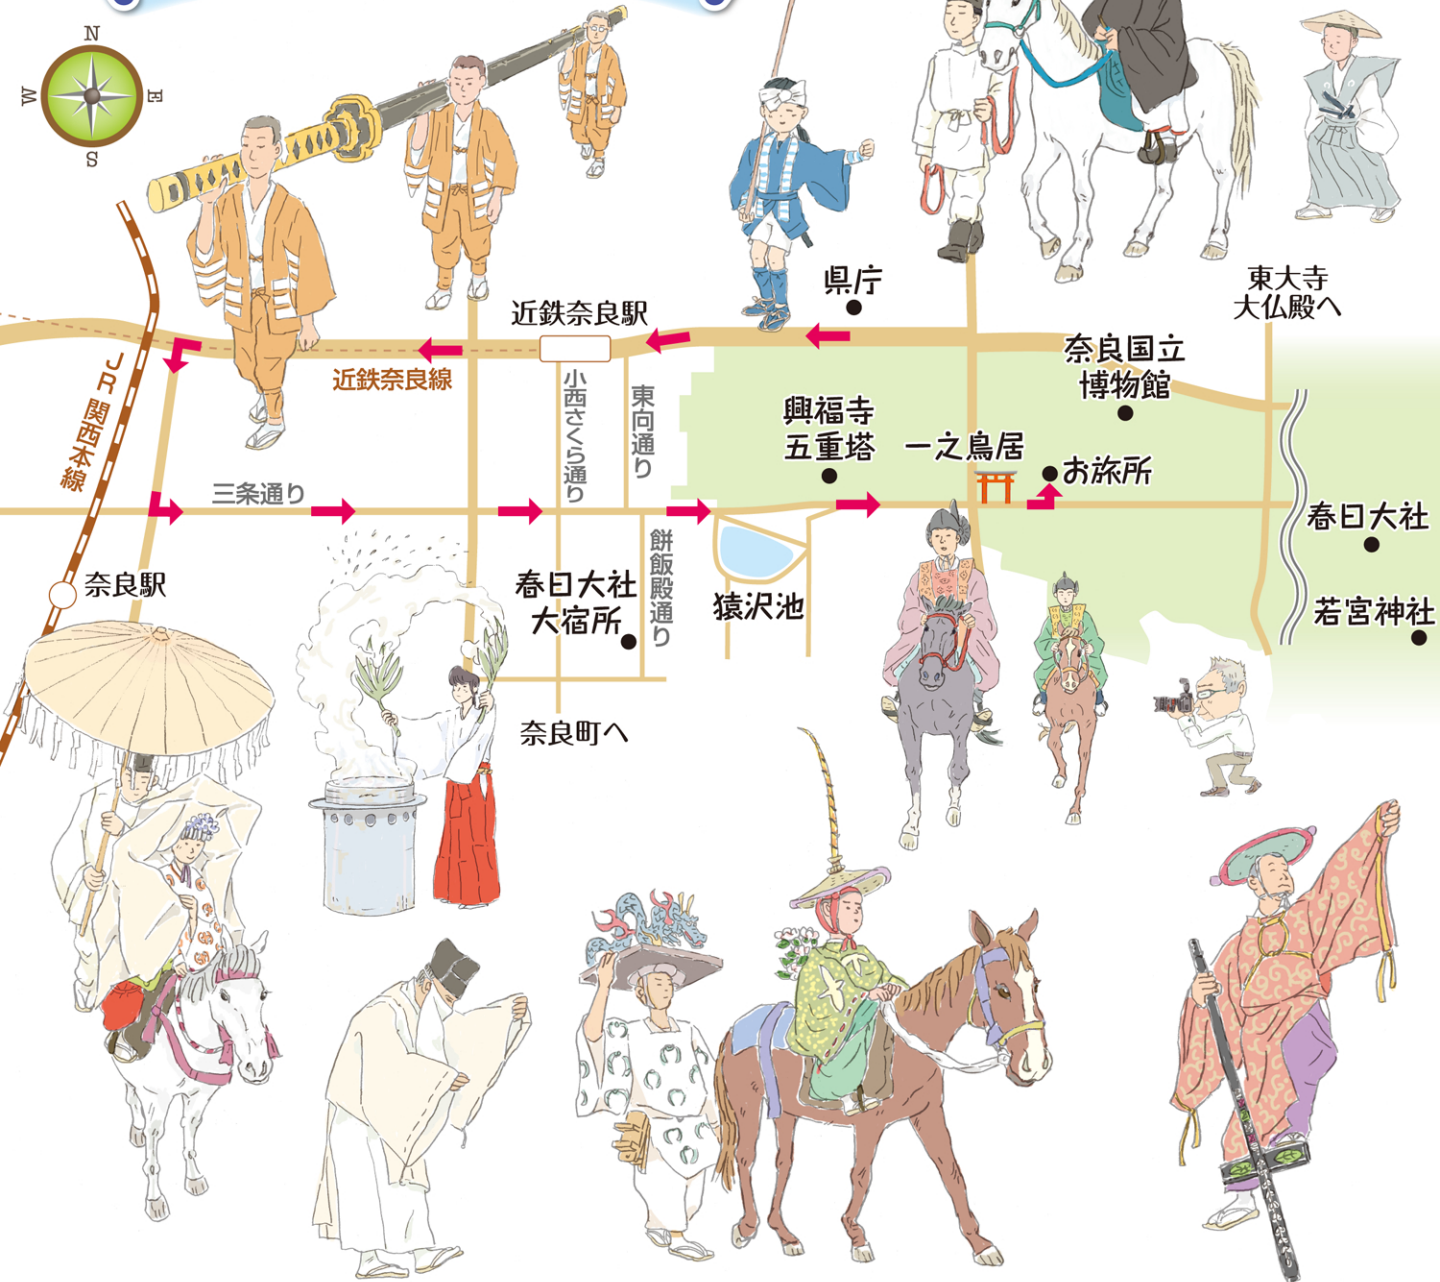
N
W
E
S

県庁

東大寺
大仏殿へ

近鉄奈良駅

奈良国立
博物館

JR関西本線

近鉄奈良線

小西さくら通り

東向通り

興福寺
五重塔

一之鳥居

お旅所

三条通り

春日大社

餅飯殿通り

奈良駅

春日大社
大宿所

猿沢池

若宮神社

奈良町へ